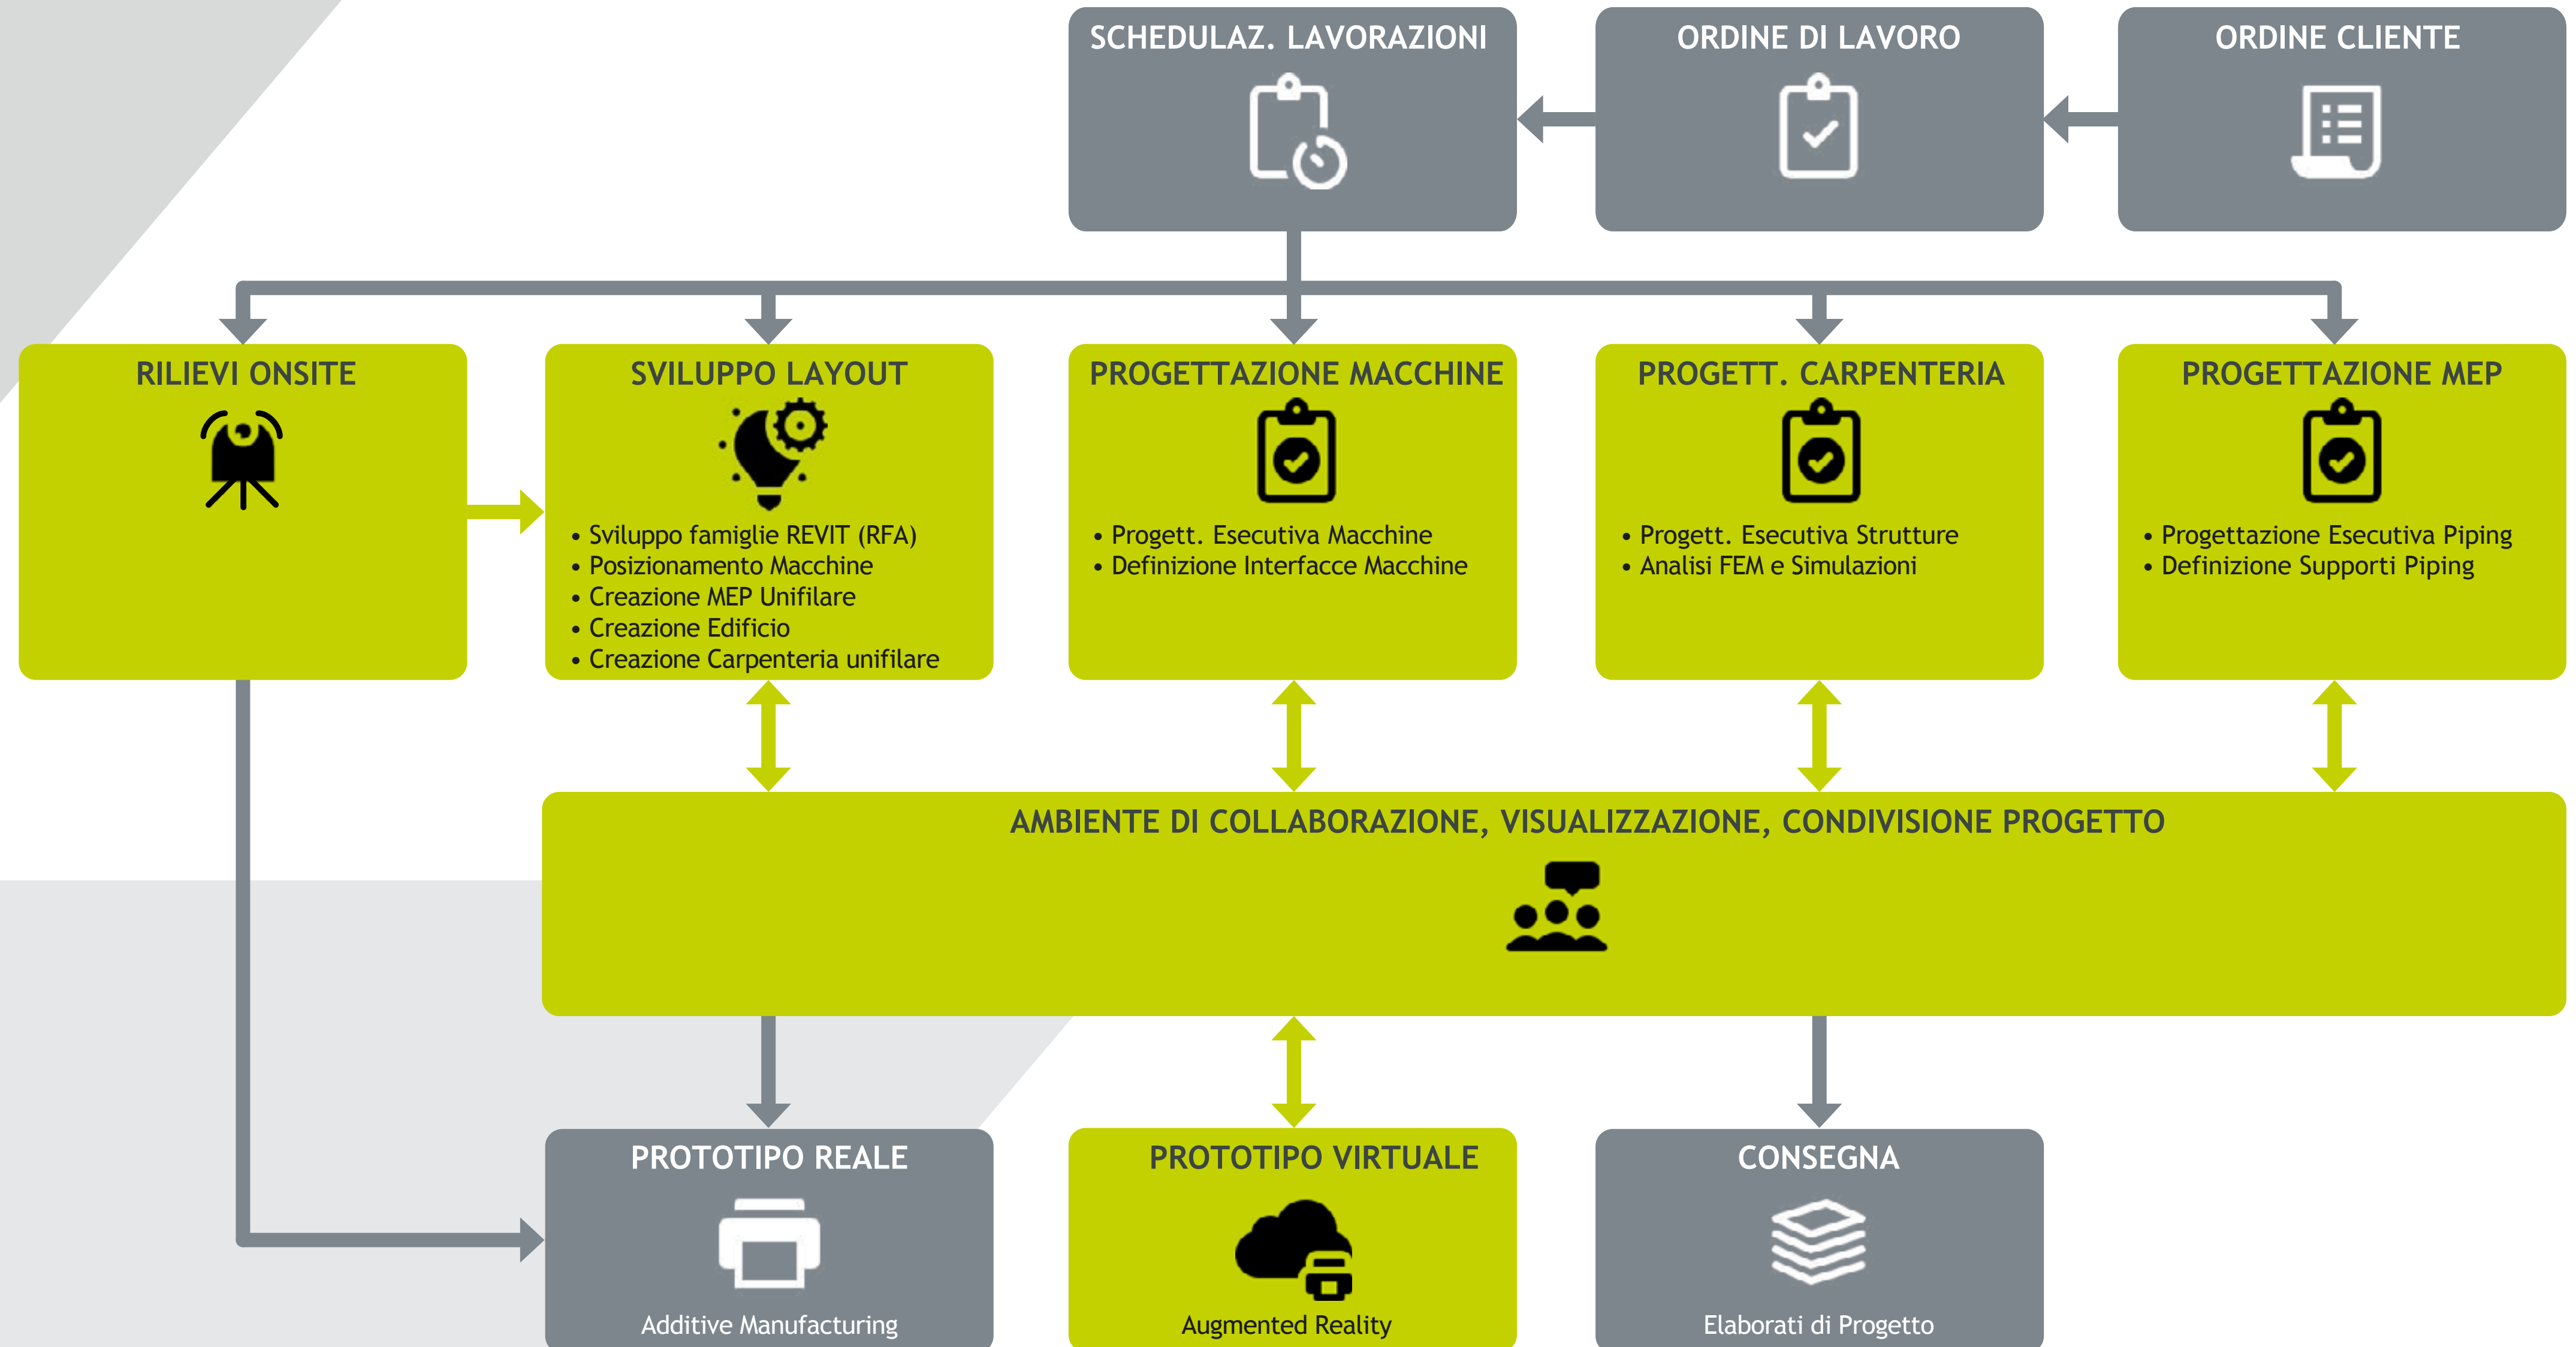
SCHEDULAZ. LAVORAZIONI

ORDINE DI LAVORO

ORDINE CLIENTE

RILIEVI ONSITE

SVILUPPO LAYOUT

• Sviluppo famiglie REVIT (RFA)
• Posizionamento Macchine
• Creazione MEP Unifilare
• Creazione Edificio
• Creazione Carpenteria unifilare

PROGETTAZIONE MACCHINE

• Progett. Esecutiva Macchine
• Definizione Interfacce Macchine

PROGETT. CARPENTERIA

• Progett. Esecutiva Strutture
• Analisi FEM e Simulazioni

PROGETTAZIONE MEP

• Progettazione Esecutiva Piping
• Definizione Supporti Piping

AMBIENTE DI COLLABORAZIONE, VISUALIZZAZIONE, CONDIVISIONE PROGETTO

PROTOTIPO REALE

Additive Manufacturing

PROTOTIPO VIRTUALE

Augmented Reality

CONSEGNA

Elaborati di Progetto